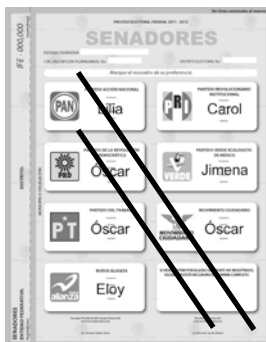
PROCESO ELECTORAL FEDERAL 2011 - 2012

SENADORES

ENTIDAD FEDERATIVA:

CIRCUNSCRIPCIÓN PLURINOMINAL No.:

DISTRITO ELECTORAL No.:

Marque el recuadro de su preferencia

IFE - 000,000

PAN

PARTIDO ACCIÓN NACIONAL

Lilia

PRI

PARTIDO REVOLUCIONARIO INSTITUCIONAL

Carol

PRD

PARTIDO DE LA REVOLUCIÓN DEMOCRÁTICA

Óscar

VERDE

PARTIDO VERDE ECOLOGISTA DE MÉXICO

Jimena

PT

PARTIDO DEL TRABAJO

Óscar

MOVIMIENTO CIUDADANO

MOVIMIENTO CIUDADANO

Óscar

alianza

NUEVA ALIANZA

Eloy

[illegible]

DISTRITO

SENADORES
ENTIDAD FEDERATIVA